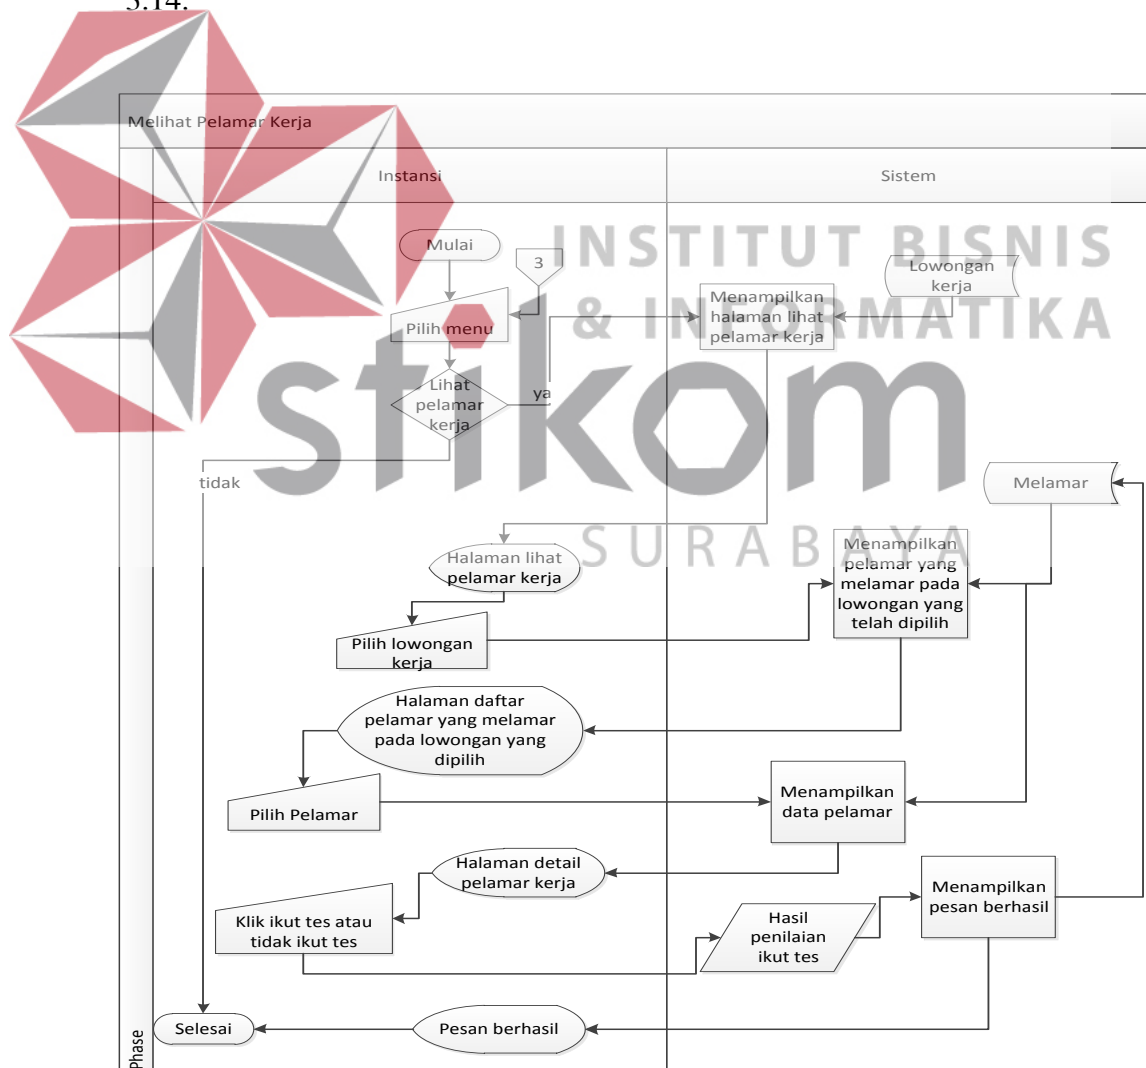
3.14.

Melihat Pelamar Kerja

Instansi

Sistem

INSTITUT BISNIS & INFORMATIKA

stikom

SURABAYA

Mulai

3

Pilih menu

Lihat pelamar kerja

ya

tidak

Menampilkan halaman lihat pelamar kerja

Lowongan kerja

Melamar

Halaman lihat pelamar kerja

Menampilkan pelamar yang melamar pada lowongan yang telah dipilih

Pilih lowongan kerja

Halaman daftar pelamar yang melamar pada lowongan yang dipilih

Pilih Pelamar

Menampilkan data pelamar

Halaman detail pelamar kerja

Klik ikut tes atau tidak ikut tes

Hasil penilaian ikut tes

Menampilkan pesan berhasil

Selesai

Pesan berhasil

Phase